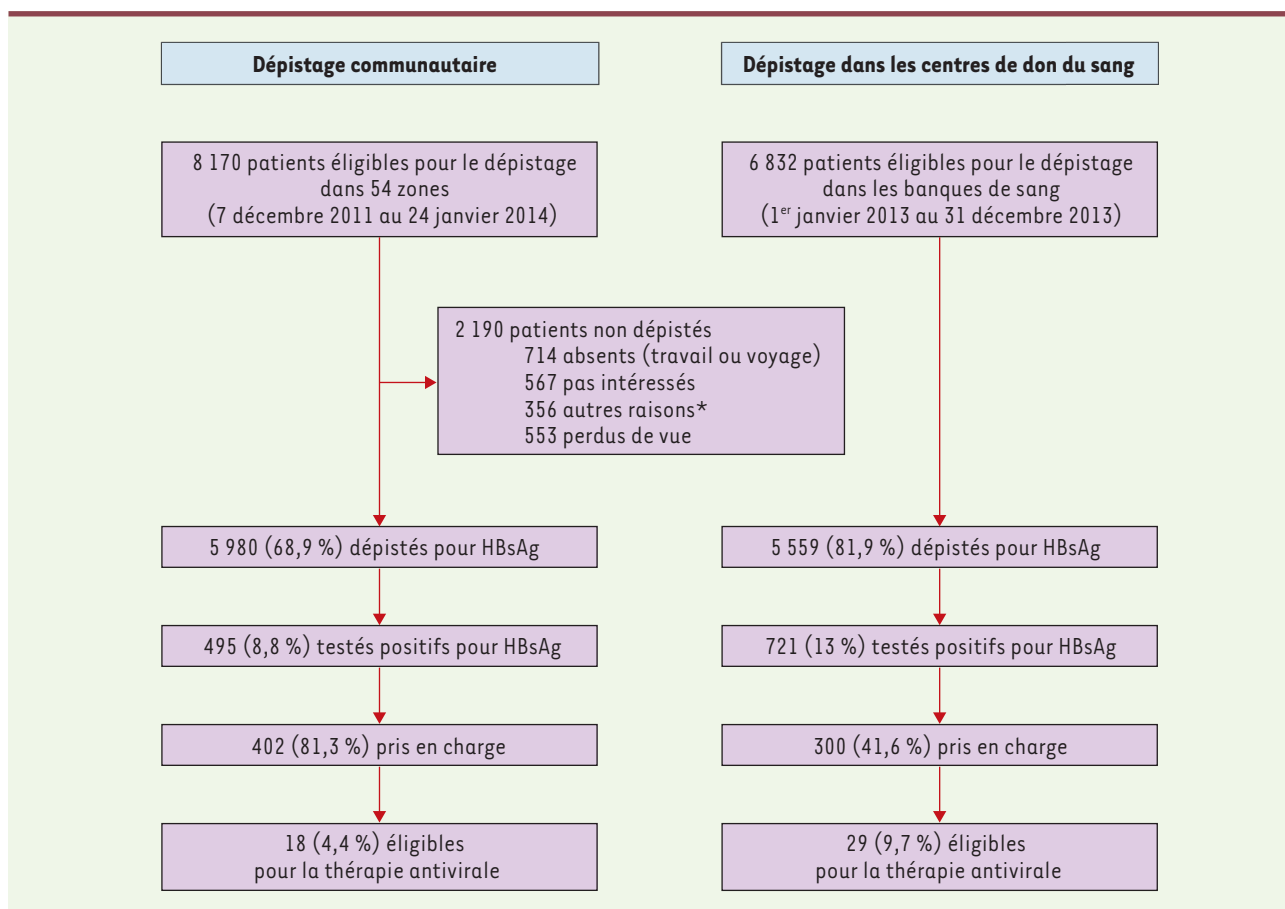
Dépistage communautaire

Dépistage dans les centres de don du sang

8 170 patients éligibles pour le dépistage dans 54 zones (7 décembre 2011 au 24 janvier 2014)

6 832 patients éligibles pour le dépistage dans les banques de sang ($1^{er}$ janvier 2013 au 31 décembre 2013)

2 190 patients non dépistés
714 absents (travail ou voyage)
567 pas intéressés
356 autres raisons*
553 perdus de vue

5 980 (68,9 %) dépistés pour HBsAg

5 559 (81,9 %) dépistés pour HBsAg

495 (8,8 %) testés positifs pour HBsAg

721 (13 %) testés positifs pour HBsAg

402 (81,3 %) pris en charge

300 (41,6 %) pris en charge

18 (4,4 %) éligibles pour la thérapie antivirale

29 (9,7 %) éligibles pour la thérapie antivirale